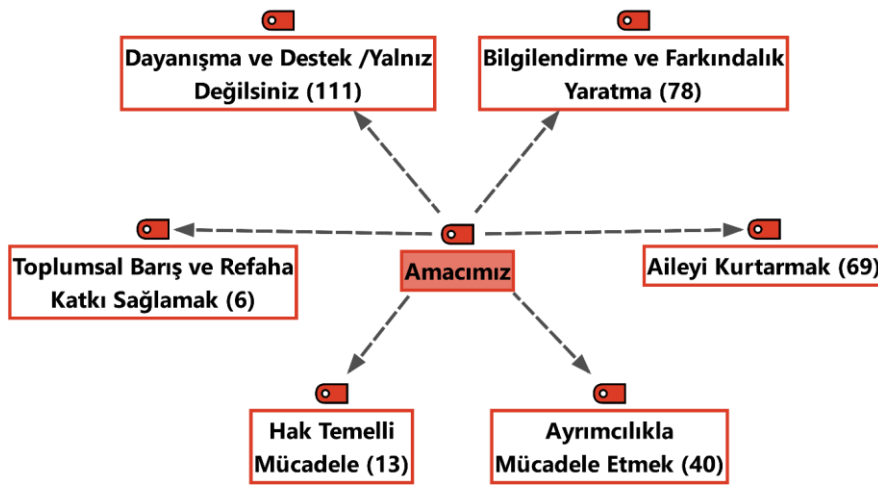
Dayanışma ve Destek /Yalnız Değilsiniz (111)

Bilgilendirme ve Farkındalık Yaratma (78)

Toplumsal Barış ve Refaha Katkı Sağlamak (6)

Amacımız

Aileyi Kurtarmak (69)

Hak Temelli Mücadele (13)

Ayrımcılıkla Mücadele Etmek (40)